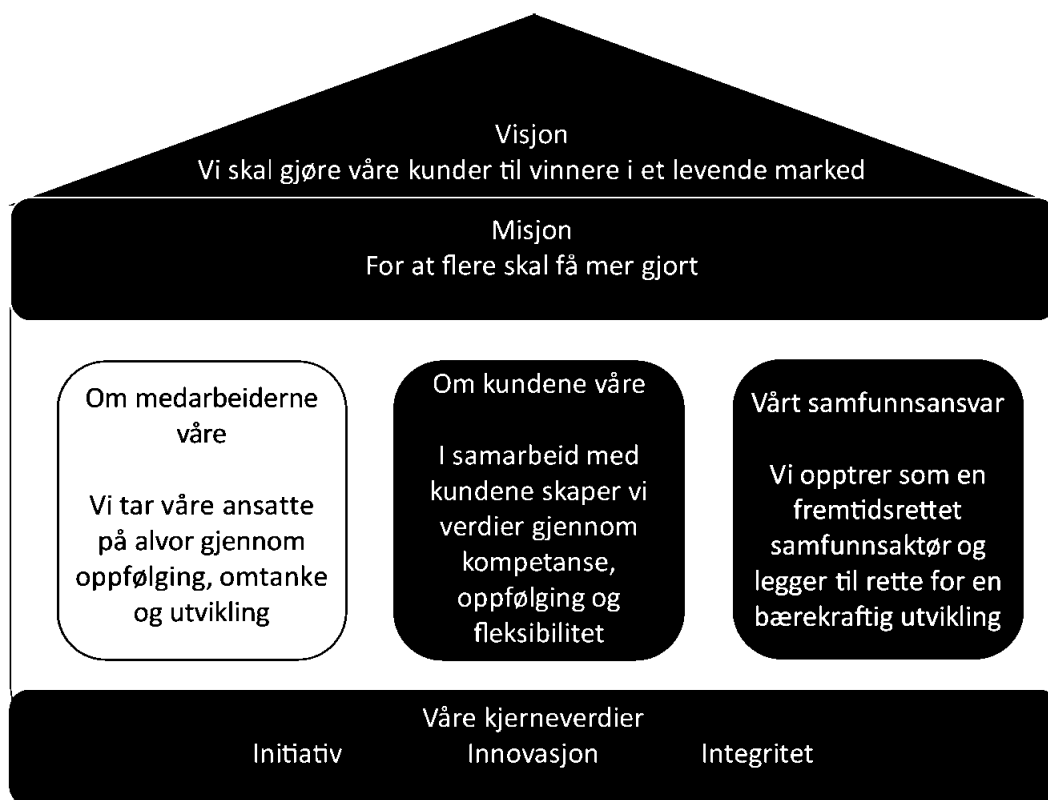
Visjon
Vi skal gjøre våre kunder til vinnere i et levende marked

Misjon
For at flere skal få mer gjort

Om medarbeiderne våre

Vi tar våre ansatte på alvor gjennom oppfølging, omtanke og utvikling

Om kundene våre

I samarbeid med kundene skaper vi verdier gjennom kompetanse, oppfølging og fleksibilitet

Vårt samfunnsansvar

Vi opptrer som en fremtidsrettet samfunnsaktør og legger til rette for en bærekraftig utvikling

Våre kjerneverdier
Initiativ Innovasjon Integritet